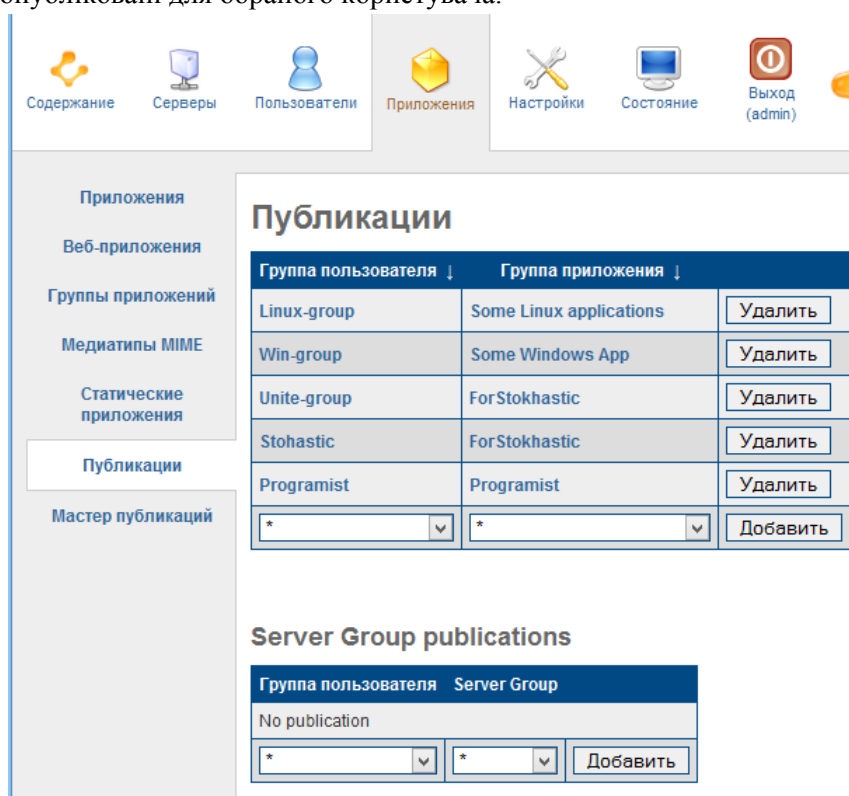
опубліковані для обраного користувача.

Содержание Серверы Пользователи Приложения Настройки Состояние Выход (admin)

Приложения
Веб-приложения
Группы приложений
Медиатипы MIME
Статические приложения
Публикации
Мастер публикаций

Публикации

| Группа пользователя ↓ | Группа приложения ↓ | |
|---|---|---|
| Linux-group | Some Linux applications | Удалить |
| Win-group | Some Windows App | Удалить |
| Unite-group | ForStokhastic | Удалить |
| Stohastic | ForStokhastic | Удалить |
| Programist | Programist | Удалить |
| * | * | Добавить |

Server Group publications

| Группа пользователя | Server Group | |
|---|---|---|
| No publication | | |
| * | * | Добавить |